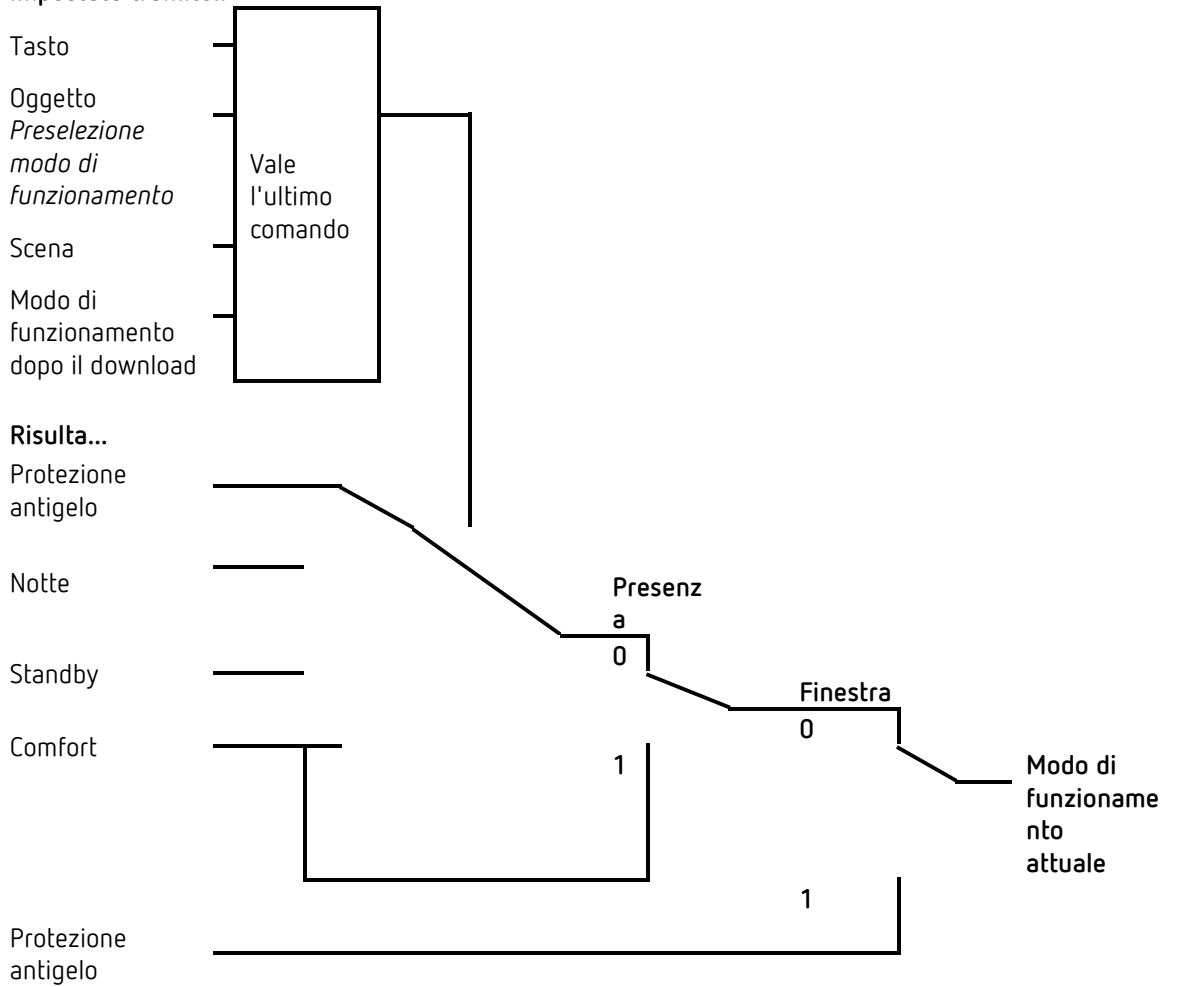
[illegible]

Tasto

Oggetto *Preselezione modo di funzionamento*

Scena

Modo di funzionamento dopo il download

Vale l'ultimo comando

**Risulta…**

Protezione antigelo

Notte

Standby

Comfort

**Presenza**

**0**

**1**

**Finestra**

**0**

**1**

**Modo di funzionamento attuale**

Protezione antigelo